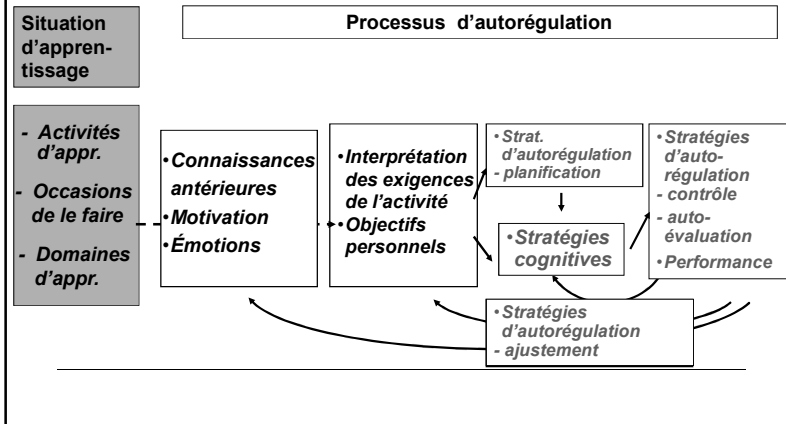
Situation d'apprentissage

Processus d'autorégulation

- Activités d'appr.
- Occasions de le faire
- Domaines d'appr.

•Connaissances antérieures
•Motivation
•Émotions

•Interprétation des exigences de l'activité
•Objectifs personnels

•Strat. d'autorégulation
- planification

•Stratégies cognitives

•Stratégies d'autorégulation
- contrôle
- autoévaluation
•Performance

•Stratégies d'autorégulation
- ajustement